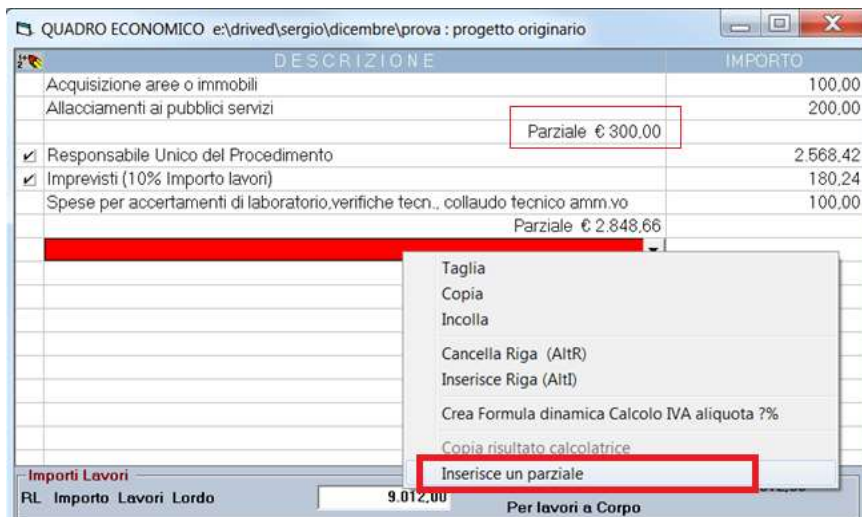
QUADRO ECONOMICO e:\drived\sergio\dicembre\prova : progetto originario

| DESCRIZIONE | IMPORTO |
|---|---|
| Acquisizione aree o immobili | 100,00 |
| Allacciamenti ai pubblici servizi | 200,00 |
| Parziale € 300,00 | |
| Responsabile Unico del Procedimento | 2.568,42 |
| Imprevisti (10% Importo lavori) | 180,24 |
| Spese per accertamenti di laboratorio,verifiche tecn., collaudo tecnico amm.vo | 100,00 |
| Parziale € 2.848,66 | |

Taglia
Copia
Incolla
Cancella Riga (AltR)
Inserisce Riga (AltI)
Crea Formula dinamica Calcolo IVA aliquota ?%
Copia risultato calcolatrice
Inserisce un parziale

Importi Lavori
RL Importo Lavori Lordo 9.012,00
Per lavori a Corpo